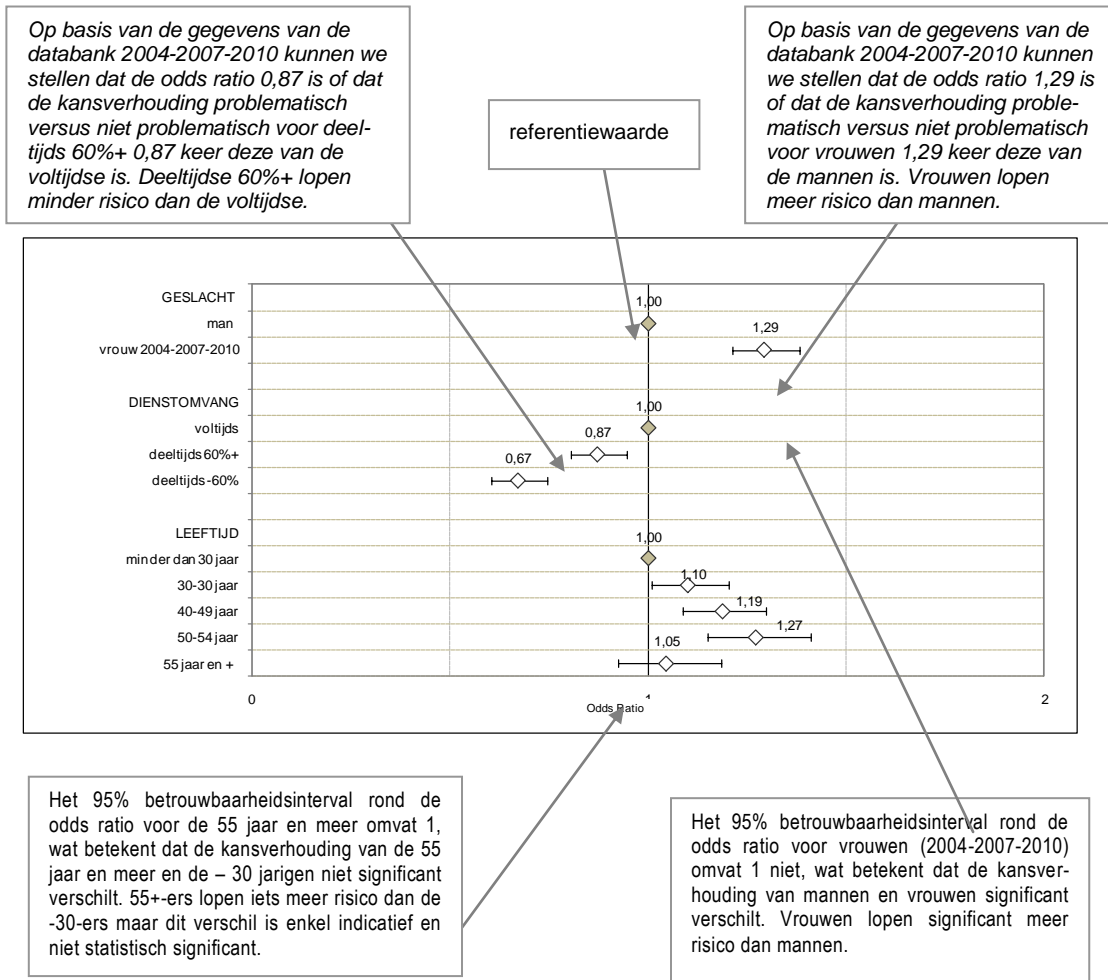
Op basis van de gegevens van de databank 2004-2007-2010 kunnen we stellen dat de odds ratio 0,87 is of dat de kansverhouding problematisch versus niet problematisch voor deeltijds 60%+ 0,87 keer deze van de voltijdse is. Deeltijdse 60%+ lopen minder risico dan de voltijdse.

referentiewaarde

Op basis van de gegevens van de databank 2004-2007-2010 kunnen we stellen dat de odds ratio 1,29 is of dat de kansverhouding problematisch versus niet problematisch voor vrouwen 1,29 keer deze van de mannen is. Vrouwen lopen meer risico dan mannen.

GESLACHT
man
vrouw 2004-2007-2010
DIENSTOMVANG
voltijds
deeltijds 60%+
deeltijds -60%
LEEFTIJD
minder dan 30 jaar
30-30 jaar
40-49 jaar
50-54 jaar
55 jaar en +

1,00
1,29
1,00
0,87
0,67
1,00
1,10
1,19
1,27
1,05

0
1
2
Odds Ratio

Het 95% betrouwbaarheidsinterval rond de odds ratio voor de 55 jaar en meer omvat 1, wat betekent dat de kansverhouding van de 55 jaar en meer en de – 30 jarigen niet significant verschilt. 55+-ers lopen iets meer risico dan de -30-ers maar dit verschil is enkel indicatief en niet statistisch significant.

Het 95% betrouwbaarheidsinterval rond de odds ratio voor vrouwen (2004-2007-2010) omvat 1 niet, wat betekent dat de kansverhouding van mannen en vrouwen significant verschilt. Vrouwen lopen significant meer risico dan mannen.